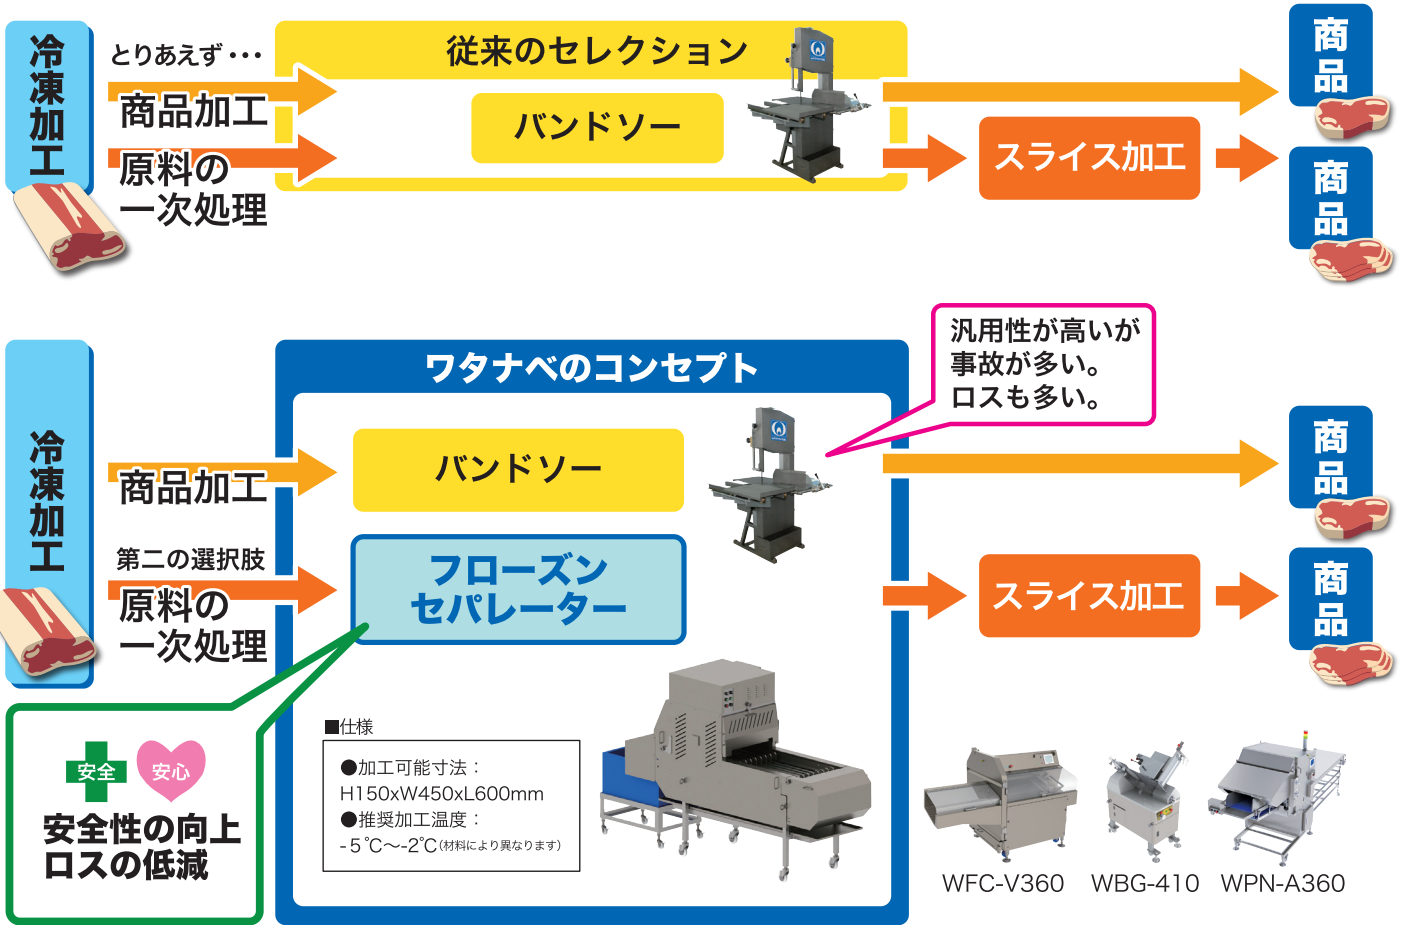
冷凍加工

とりあえず・・・

商品加工

原料の一次処理

従来のセレクション

バンドソー

スライス加工

商品

商品

汎用性が高いが事故が多い。ロスも多い。

冷凍加工

商品加工

第二の選択肢

原料の一次処理

ワタナベのコンセプト

バンドソー

フローズンセパレーター

スライス加工

商品

商品

安全

安心

安全性の向上
ロスの低減

■仕様

●加工可能寸法：
H150xW450xL600mm
●推奨加工温度：
-5℃〜-2℃(材料により異なります)

WFC-V360 WBG-410 WPN-A360